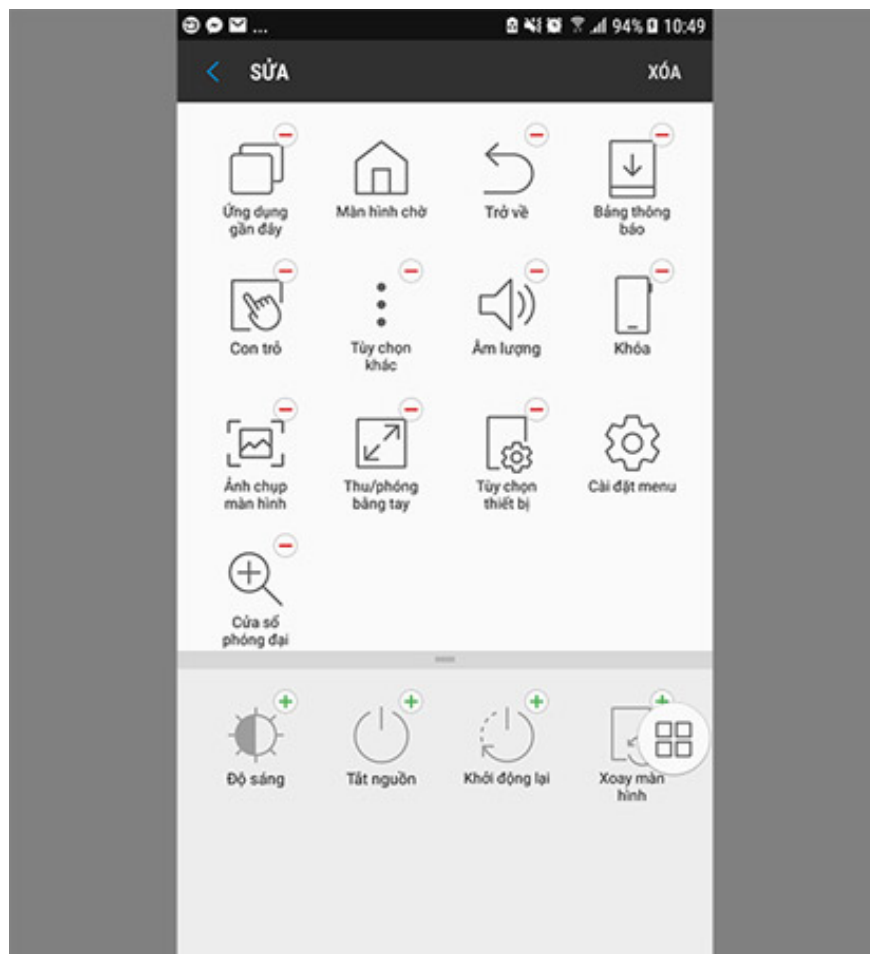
94% 10:49

SỬA

XÓA

Ứng dụng gần đây

Màn hình chờ

Trở về

Bảng thông báo

Con trỏ

Tùy chọn khác

Âm lượng

Khóa

Ảnh chụp màn hình

Thu/phóng bằng tay

Tùy chọn thiết bị

Cài đặt menu

Cửa số phóng đại

Độ sáng

Tắt nguồn

Khởi động lại

Xoay màn hình